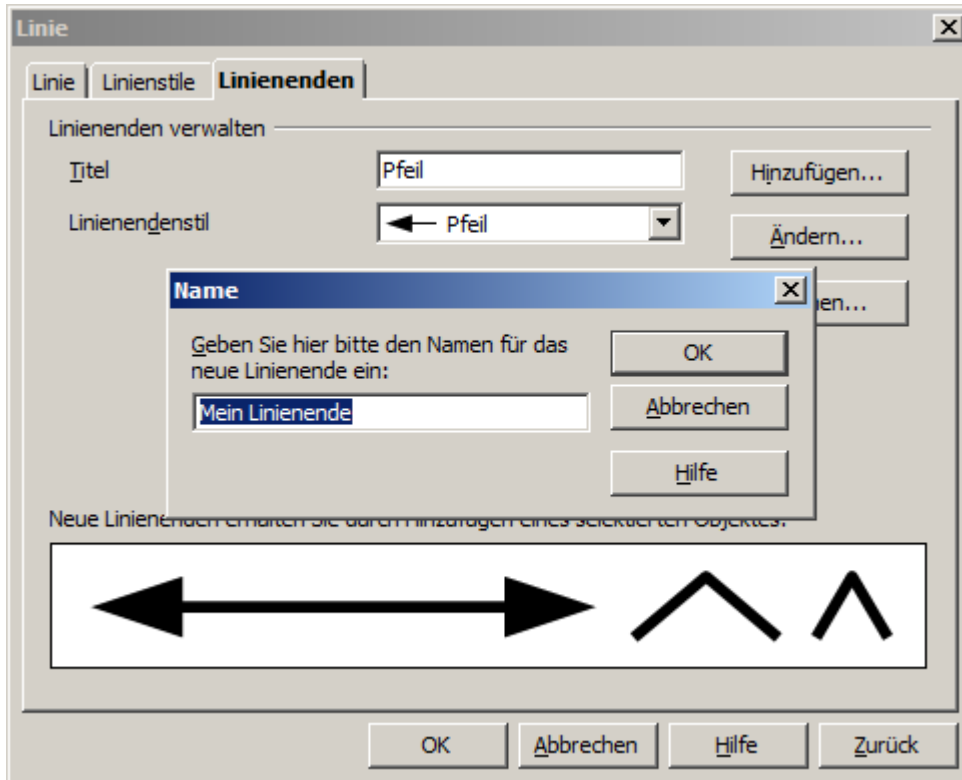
Linie

Linie | Linienstile | Linienenden

Linienenden verwalten

Titel Pfeil Hinzufügen...

Linienendenstil Pfeil Ändern...

Name

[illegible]en...

Geben Sie hier bitte den Namen für das neue Linienende ein:

Mein Linienende

OK

Abbrechen

Hilfe

Neue Linien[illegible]

OK Abbrechen Hilfe Zurück